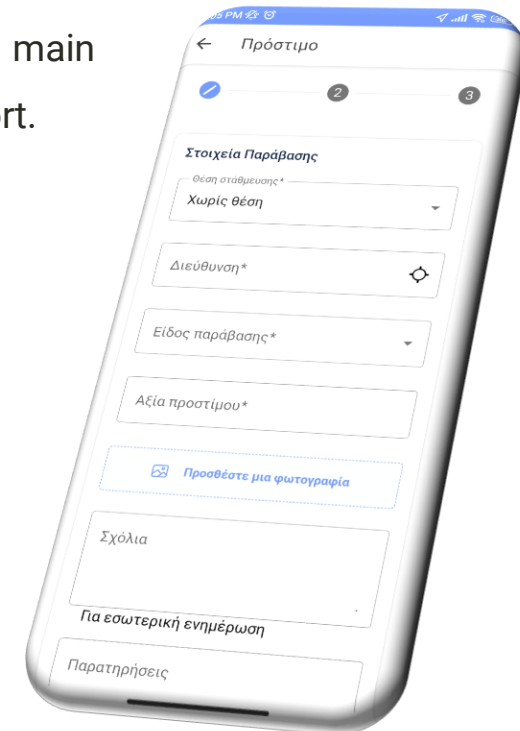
main

rt.

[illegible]5 PM

← Πρόστιμο

2

3

Στοιχεία Παράβασης

Θέση στάθμευσης*

Χωρίς θέση

Διεύθυνση*

Είδος παράβασης*

Αξία προστίμου*

Προσθέστε μια φωτογραφία

Σχόλια

Για εσωτερική ενημέρωση

Παρατηρήσεις